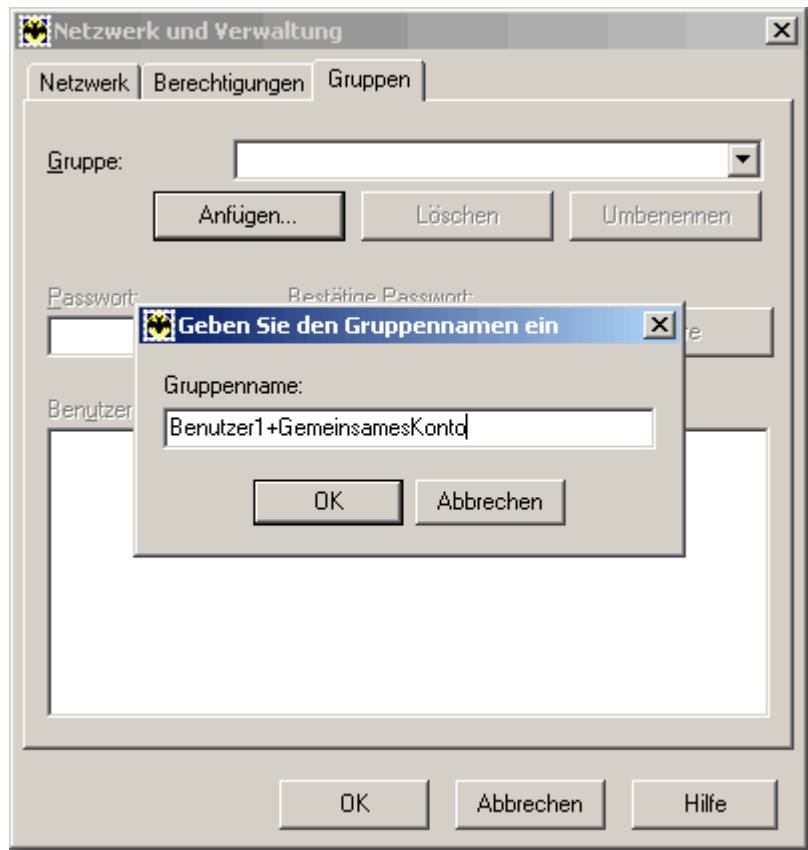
Netzwerk und Verwaltung

Netzwerk Berechtigungen Gruppen

Gruppe:

Anfügen... Löschen Umbenennen

Passwort: Bestätige Passwort:

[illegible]e

Benutzer

Geben Sie den Gruppennamen ein

Gruppenname:

Benutzer1+GemeinsamesKonto

OK Abbrechen

OK Abbrechen Hilfe